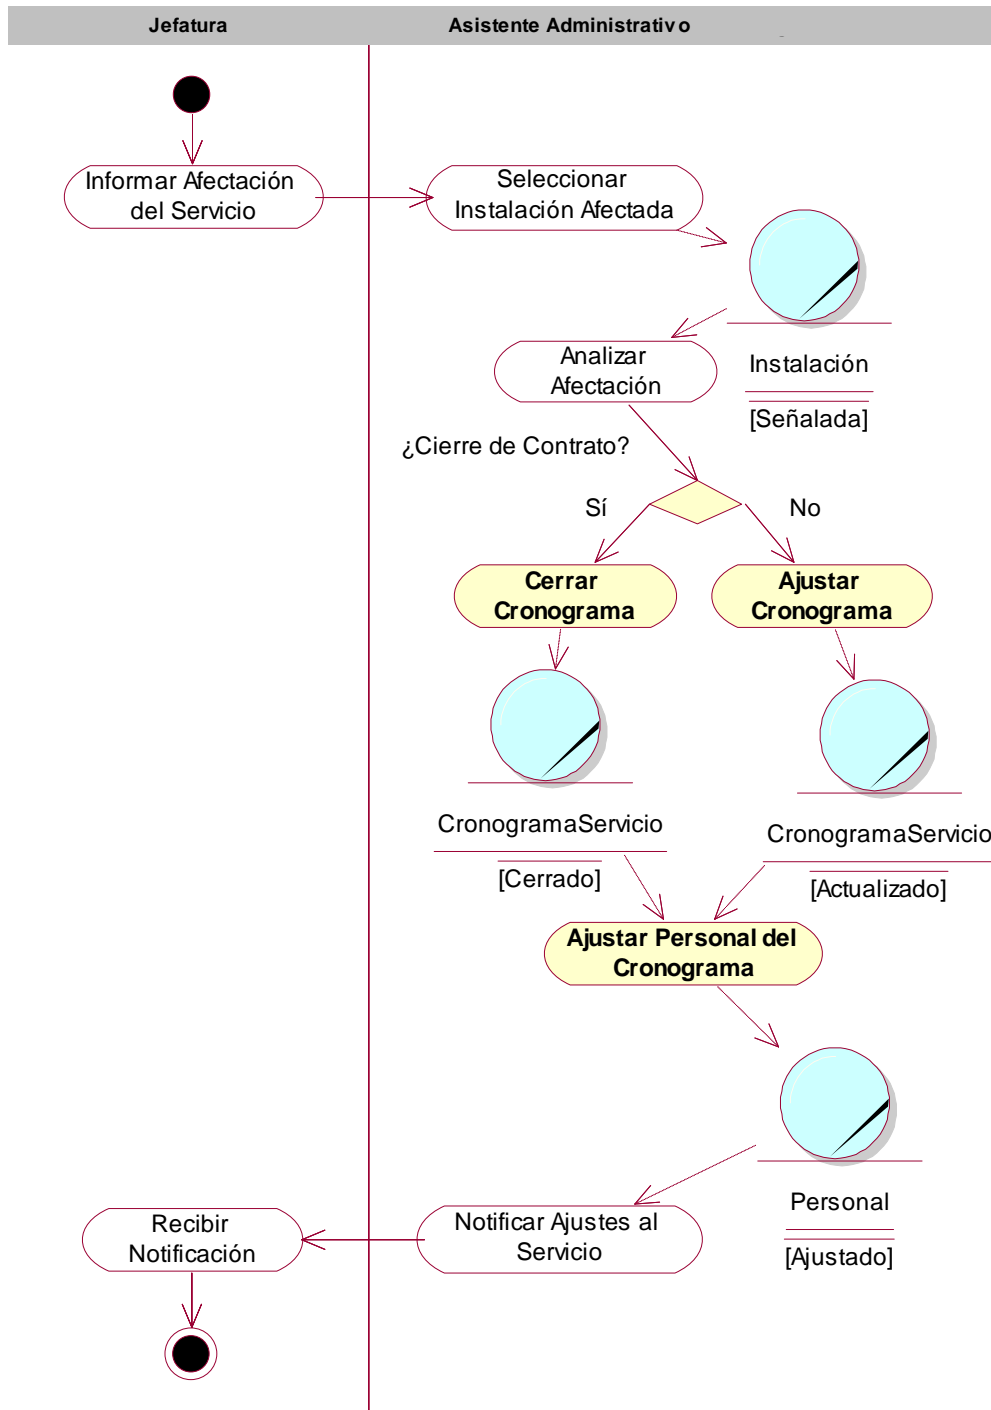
Jefatura

Asistente Administrativo

Informar Afectación del Servicio

Seleccionar Instalación Afectada

Instalación

[Señalada]

Analizar Afectación

¿Cierre de Contrato?

Sí

No

Cerrar Cronograma

Ajustar Cronograma

CronogramaServicio

[Cerrado]

CronogramaServicio

[Actualizado]

Ajustar Personal del Cronograma

Personal

[Ajustado]

Recibir Notificación

Notificar Ajustes al Servicio